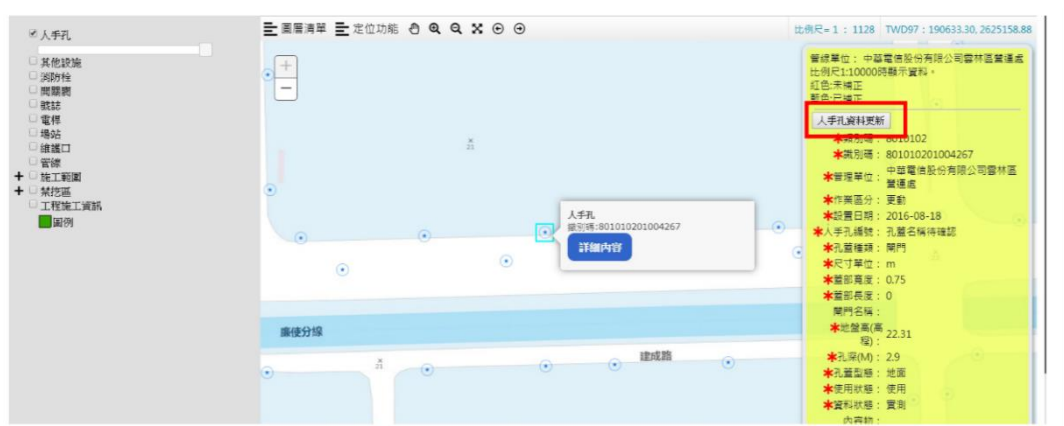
☑ 人手孔
☐ 其他設施
☐ 消防栓
☐ 開關箱
☐ 號誌
☐ 電桿
☐ 場站
☐ 維護口
☐ 管線
+ ☐ 施工範圍
+ ☐ 禁挖區
☐ 工程施工資訊
圖例

圖層清單 定位功能

比例尺 = 1 : 1128 TWD97 : 190633.30, 2625158.88

人手孔
識別碼:801010201004267
詳細內容

康使分線

建成路

管線單位: 中華電信股份有限公司雲林區營運處
比例尺1:10000時顯示資料。
紅色:未補正
藍色:已補正

人手孔資料更新

✱識別碼: 80010102
✱識別碼: 801010201004267
✱管理單位: 中華電信股份有限公司雲林區營運處
✱作業區分: 更動
✱設置日期: 2016-08-18
✱人手孔編號: 孔蓋名稱待確認
✱孔蓋種類: 閘門
✱尺寸單位: m
✱蓋部寬度: 0.75
✱蓋部長度: 0
閘門名稱:
✱地盤高(高程): 22.31
✱孔深(M): 2.9
✱孔蓋型態: 地面
✱使用狀態: 使用
✱資料狀態: 實測
內容物: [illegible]